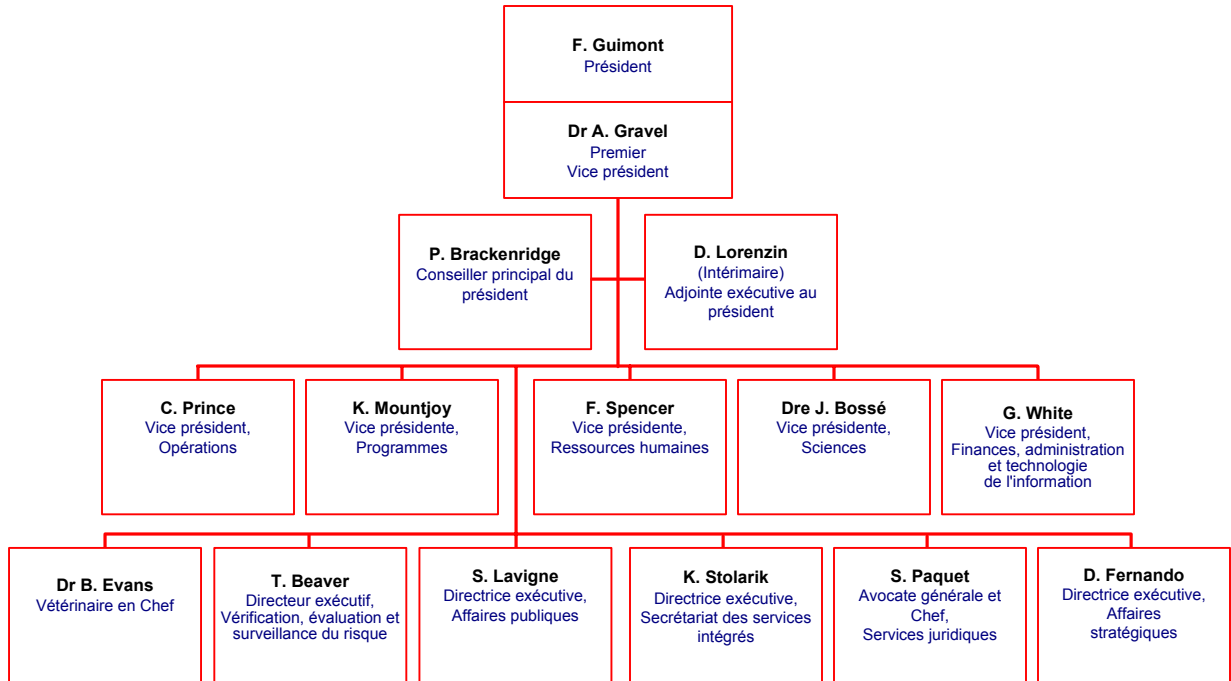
F. Guimont
Président

Dr A. Gravel
Premier
Vice président

P. Brackenridge
Conseiller principal du président

D. Lorenzin
(Intérimaire)
Adjointe exécutive au président

C. Prince
Vice président,
Opérations

K. Mountjoy
Vice présidente,
Programmes

F. Spencer
Vice présidente,
Ressources humaines

Dre J. Bossé
Vice présidente,
Sciences

G. White
Vice président,
Finances, administration et technologie de l'information

Dr B. Evans
Vétérinaire en Chef

T. Beaver
Directeur exécutif,
Vérification, évaluation et surveillance du risque

S. Lavigne
Directrice exécutive,
Affaires publiques

K. Stolarik
Directrice exécutive,
Secrétariat des services intégrés

S. Paquet
Avocate générale et Chef,
Services juridiques

D. Fernando
Directrice exécutive,
Affaires stratégiques